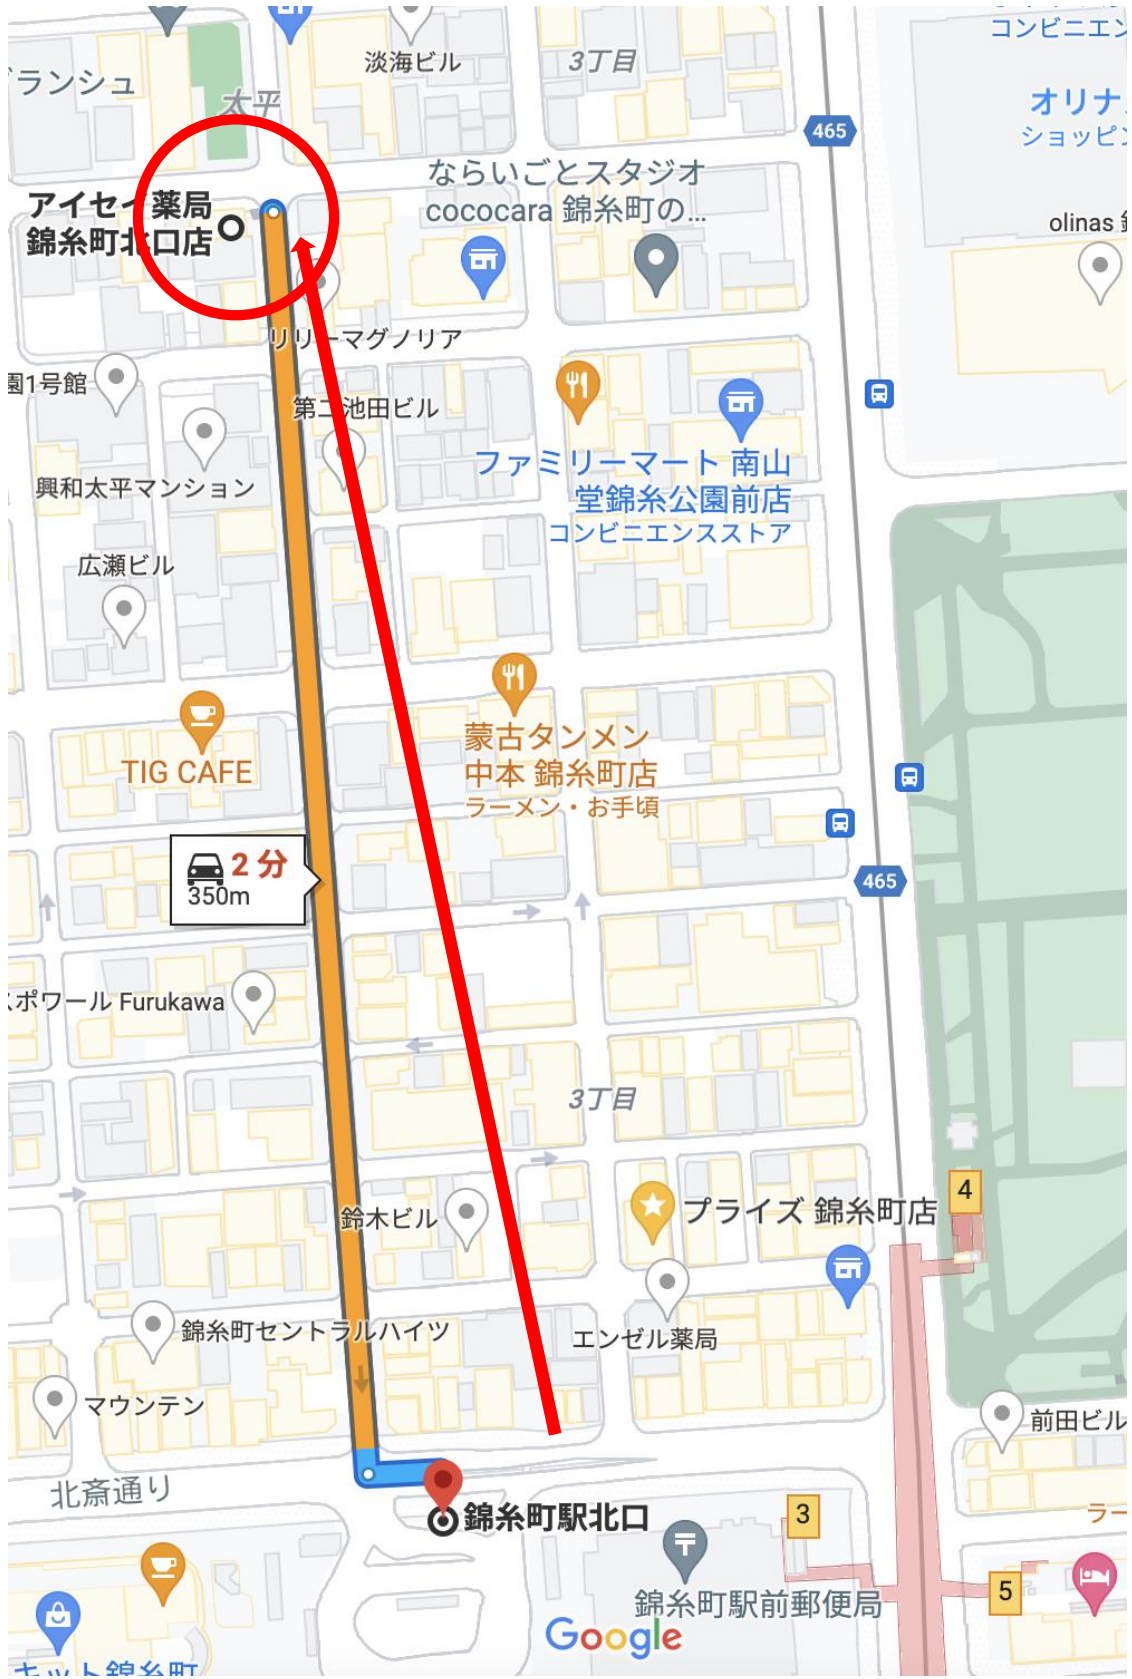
ランシュ
太平
淡海ビル
3丁目
コンビニエン
オリナ
ショッピン
465
アイセイ薬局
錦糸町北口店
ならいごとスタジオ
cococara 錦糸町の...
olinas 
リリーマグノリア
園1号館
第二池田ビル
ファミリーマート 南山
堂錦糸公園前店
コンビニエンスストア
興和太平マンション
広瀬ビル
蒙古タンメン
中本 錦糸町店
ラーメン・お手頃
TIG CAFE
2 分
350m
465
スポワール Furukawa
3丁目
4
プライズ 錦糸町店
鈴木ビル
錦糸町セントラルハイツ
エンゼル薬局
マウンテン
前田ビル
北斎通り
錦糸町駅北口
3
ラー
錦糸町駅前郵便局
5
Google
キット錦糸町